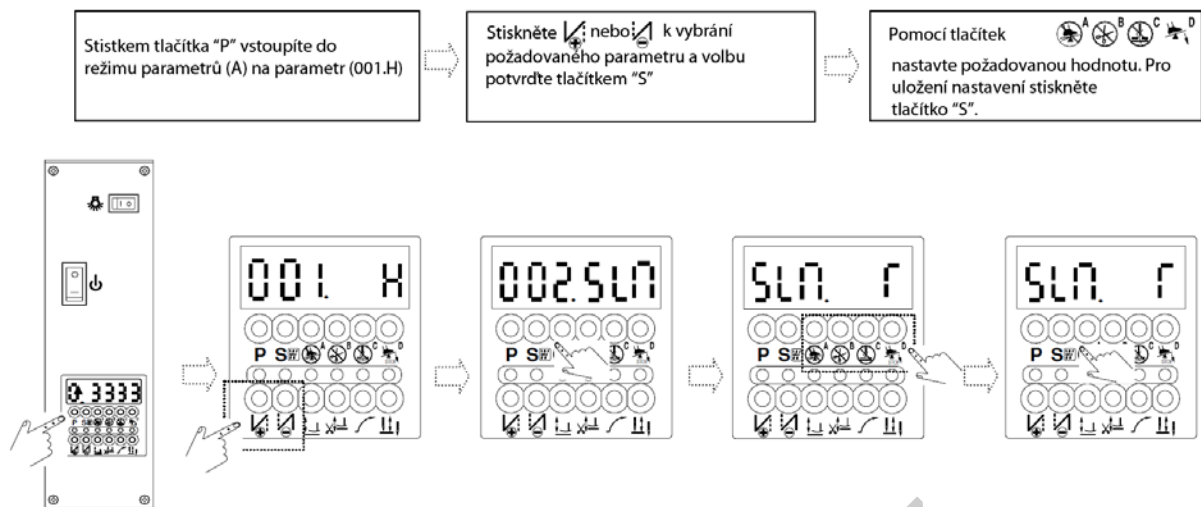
Stistkem tlačítka "P" vstoupíte do režimu parametrů (A) na parametr (001.H)

Stiskněte nebo k vybrání požadovaného parametru a volbu potvrďte tlačítkem "S"

Pomocí tlačítek A B C D nastavte požadovanou hodnotu. Pro uložení nastavení stiskněte tlačítko "S".

0 3333

001. H

P S

002.SLN

P S

SLN. r

P S

SLN. r

P S